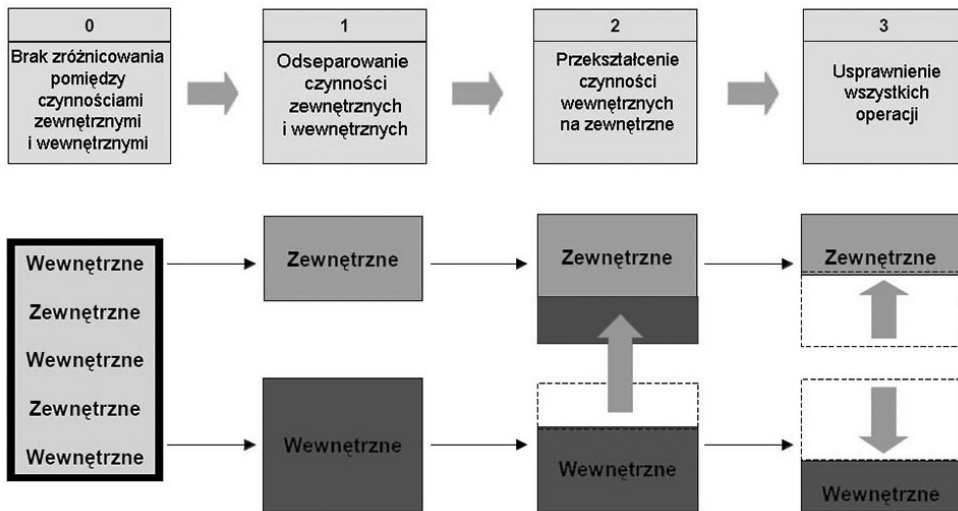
0

Brak zróżnicowania pomiędzy czynnościami zewnętrznymi i wewnętrznymi

1

Odseparowanie czynności zewnętrznych i wewnętrznych

2

Przekształcenie czynności wewnętrznych na zewnętrzne

3

Usprawnienie wszystkich operacji

Wewnętrzne

Zewnętrzne

Wewnętrzne

Zewnętrzne

Wewnętrzne

Zewnętrzne

Wewnętrzne

Zewnętrzne

Wewnętrzne

Zewnętrzne

Wewnętrzne